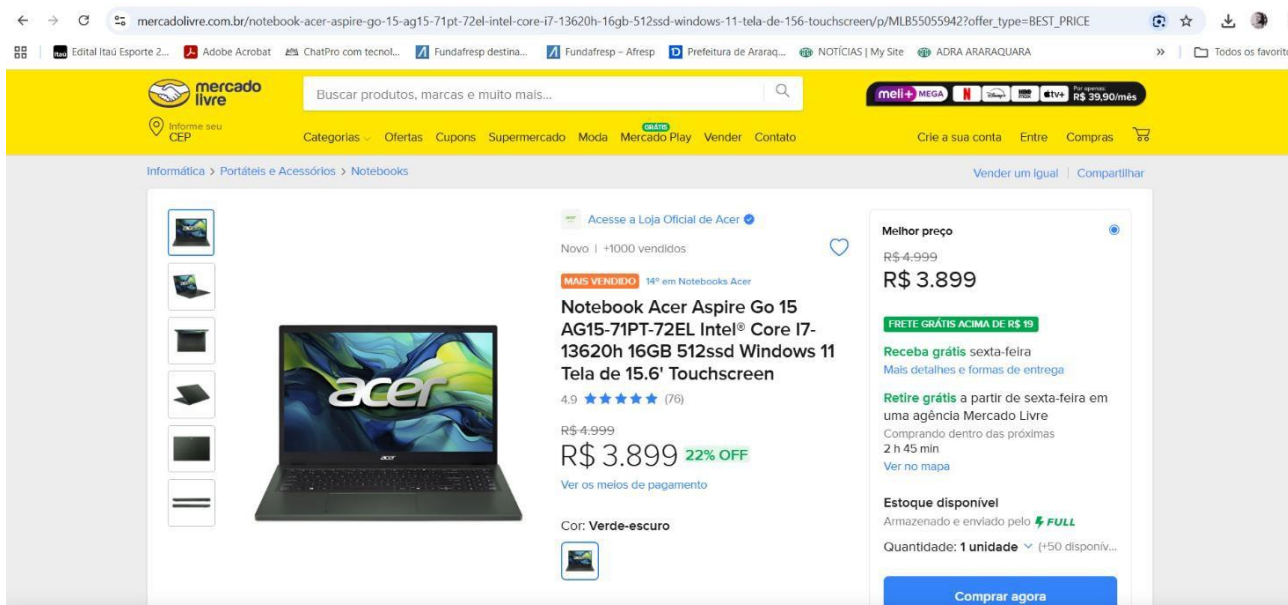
mercadolivre.com.br/notebook-acer-aspire-go-15-ag15-71pt-72el-intel-core-i7-13620h-16gb-512ssd-windows-11-tela-de-156-touchscreen/p/MLB55055942?offer_type=BEST_PRICE

Edital Itaú Esporte 2... Adobe Acrobat ChatPro com tecnol... Fundafresp destina... Fundafresp – Afresp Prefeitura de Araraq... NOTÍCIAS | My Site ADRA ARARAQUARA » Todos os favoritos

mercado livre

Buscar produtos, marcas e muito mais...

meli+ MEGA Por apenas R$ 39,90/mês

Informe seu CEP

Categorias Ofertas Cupons Supermercado Moda GRÁTIS Mercado Play Vender Contato

Crie a sua conta Entre Compras

Informática > Portáteis e Acessórios > Notebooks

Vender um igual | Compartilhar

acer

Acesse a Loja Oficial de Acer

Novo | +1000 vendidos

MAIS VENDIDO 14º em Notebooks Acer

Notebook Acer Aspire Go 15 AG15-71PT-72EL Intel® Core I7-13620h 16GB 512ssd Windows 11 Tela de 15.6' Touchscreen

4.9 ★★★★★ (76)

R$ 4.999
R$ 3.899 22% OFF

Ver os meios de pagamento

Cor: Verde-escuro

Melhor preço

R$ 4.999
R$ 3.899

FRETE GRÁTIS ACIMA DE R$ 19

Receba grátis sexta-feira
Mais detalhes e formas de entrega

Retire grátis a partir de sexta-feira em uma agência Mercado Livre
Comprando dentro das próximas
2 h 45 min
Ver no mapa

Estoque disponível
Armazenado e enviado pelo FULL

Quantidade: 1 unidade (+50 disponív...

Comprar agora